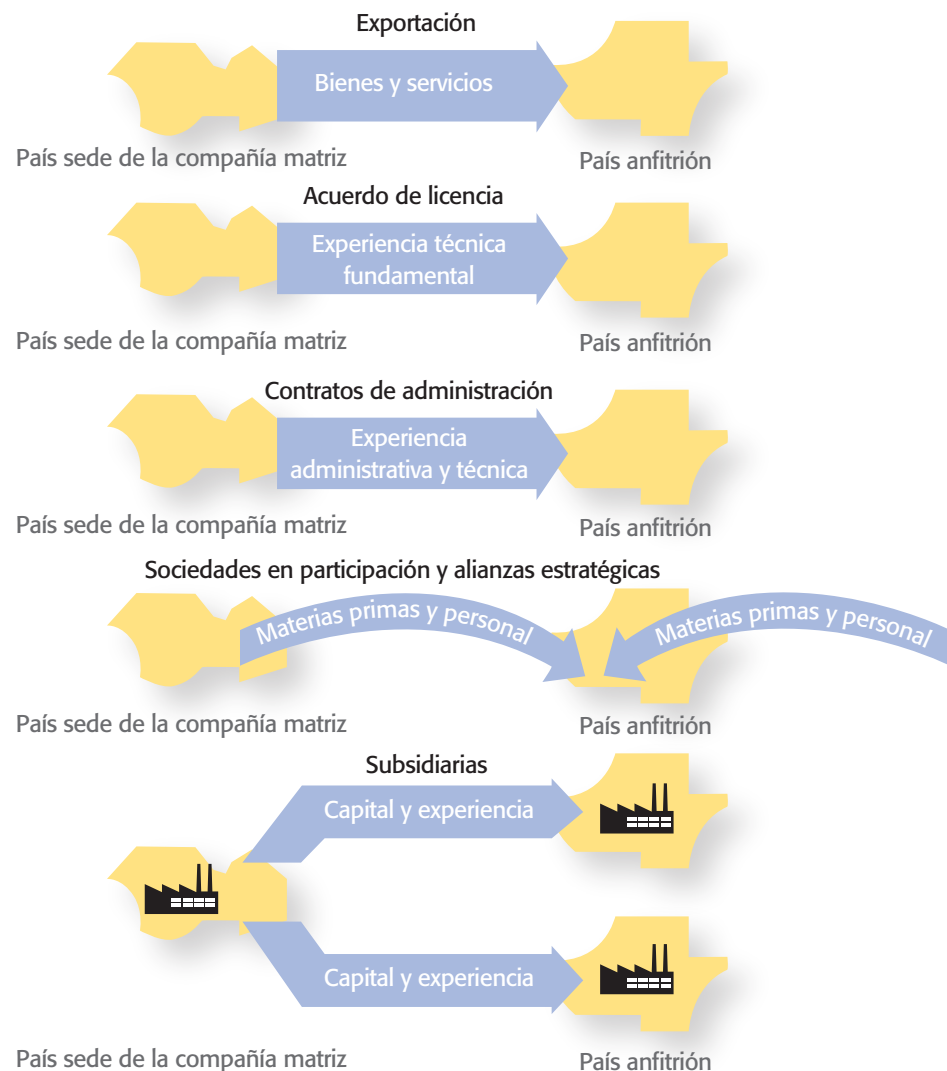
Exportación

Bienes y servicios

País sede de la compañía matriz

País anfitrión

Acuerdo de licencia

Experiencia técnica fundamental

País sede de la compañía matriz

País anfitrión

Contratos de administración

Experiencia administrativa y técnica

País sede de la compañía matriz

País anfitrión

Sociedades en participación y alianzas estratégicas

Materias primas y personal

Materias primas y personal

País sede de la compañía matriz

País anfitrión

Subsidiarias

Capital y experiencia

Capital y experiencia

País sede de la compañía matriz

País anfitrión